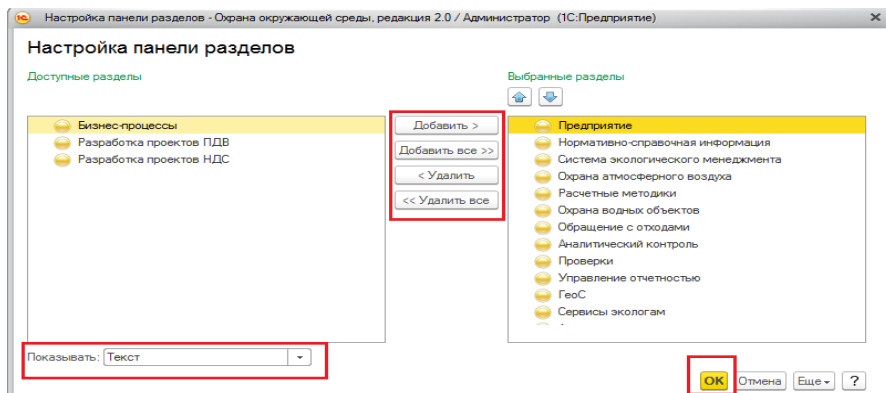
Настройка панели разделов - Охрана окружающей среды, редакция 2.0 / Администратор (1С:Предприятие)

Настройка панели разделов

Доступные разделы

Бизнес-процессы
Разработка проектов ПДВ
Разработка проектов НДС

Добавить >
Добавить все >>
< Удалить
<< Удалить все

Выбранные разделы

Предприятие
Нормативно-справочная информация
Система экологического менеджмента
Охрана атмосферного воздуха
Расчетные методики
Охрана водных объектов
Обращение с отходами
Аналитический контроль
Проверки
Управление отчетностью
ГеоС
Сервисы экологам

Показывать: Текст

OK Отмена Еще ?